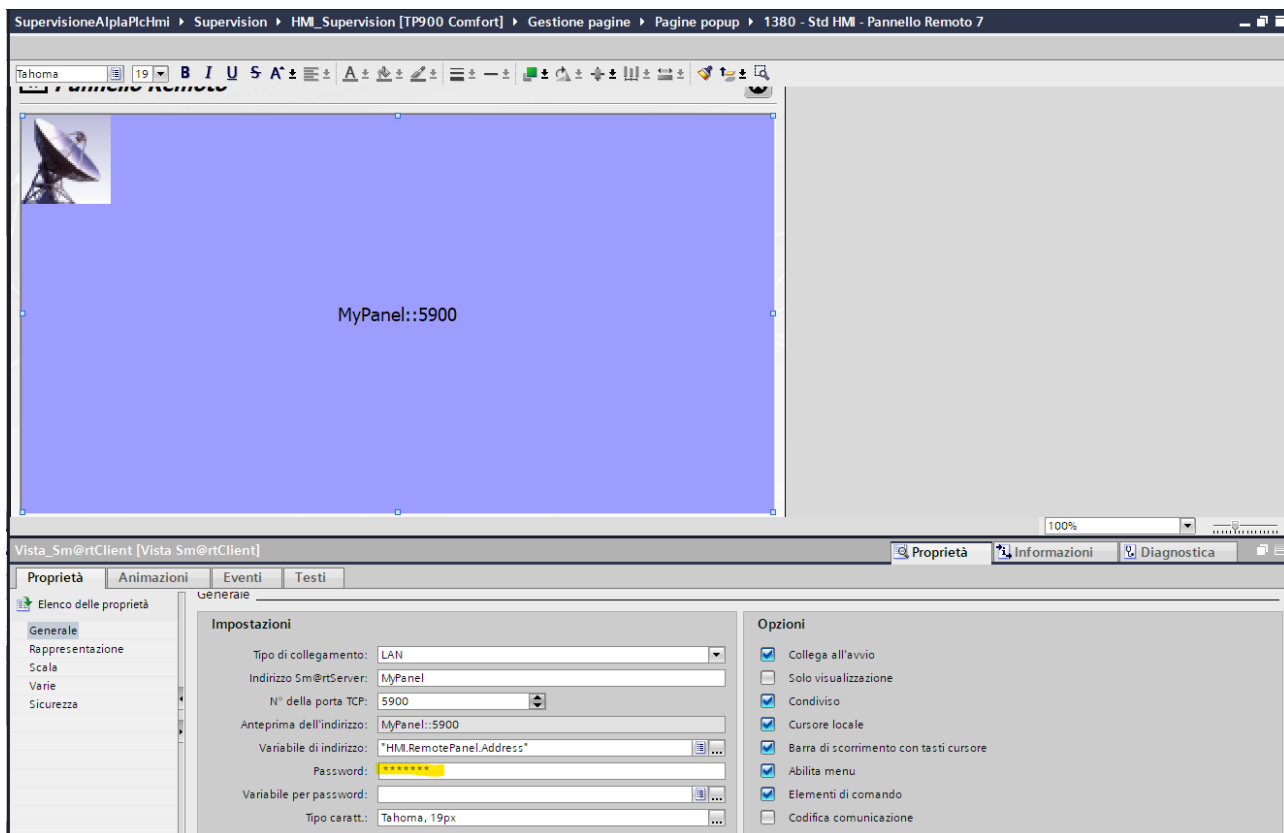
SupervisioneAlplaPlcHmi ▸ Supervision ▸ HMI_Supervision [TP900 Comfort] ▸ Gestione pagine ▸ Pagine popup ▸ 1380 - Std HMI - Pannello Remoto 7

Tahoma 19 B I U S

Pannello Remoto

MyPanel::5900

100%

Vista_Sm@rtClient [Vista Sm@rtClient]

Proprietà Informazioni Diagnostica

Proprietà Animazioni Eventi Testi

Elenco delle proprietà

Generale
Rappresentazione
Scala
Varie
Sicurezza

Generale

Impostazioni

Tipo di collegamento: LAN
Indirizzo Sm@rtServer: MyPanel
N° della porta TCP: 5900
Anteprima dell'indirizzo: MyPanel::5900
Variabile di indirizzo: "HMI.RemotePanel.Address"
Password: *******
Variabile per password:
Tipo caratt.: Tahoma, 19px

Opzioni

Collega all'avvio
Solo visualizzazione
Condiviso
Cursore locale
Barra di scorrimento con tasti cursore
Abilita menu
Elementi di comando
Codifica comunicazione